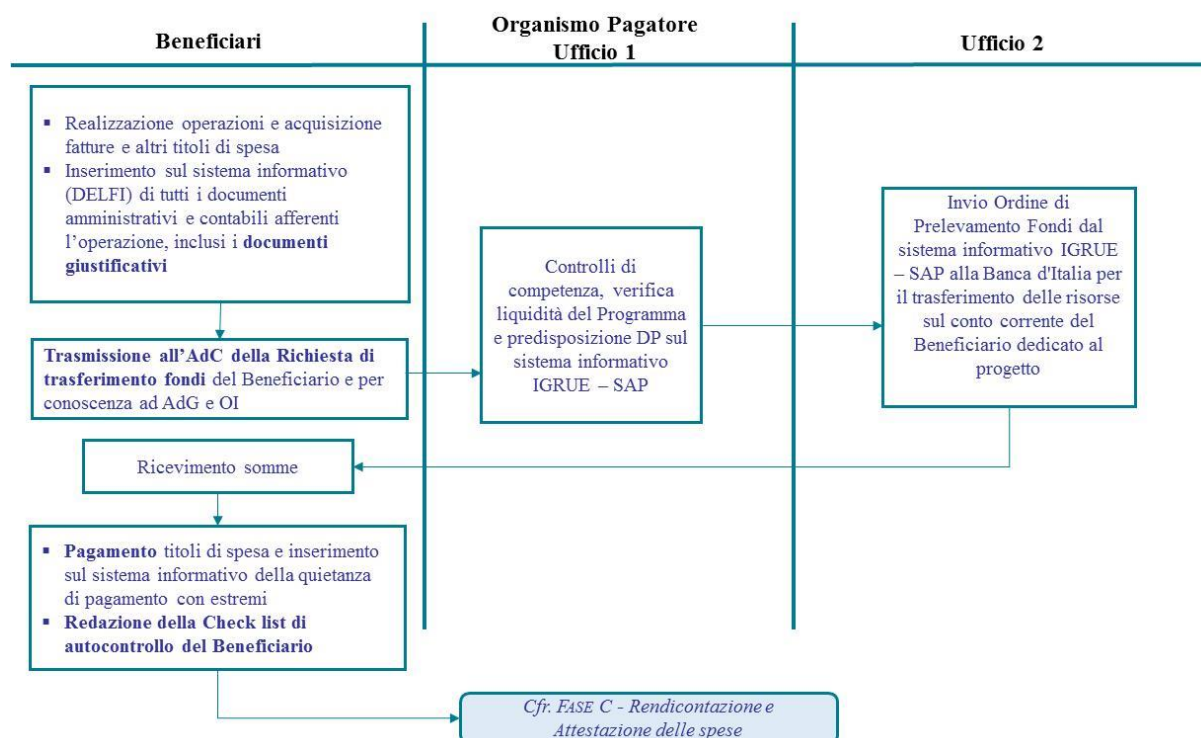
Beneficiari

Organismo Pagatore
Ufficio 1

Ufficio 2

- Realizzazione operazioni e acquisizione fatture e altri titoli di spesa
- Inserimento sul sistema informativo (DELFI) di tutti i documenti amministrativi e contabili afferenti l'operazione, inclusi i **documenti giustificativi**

**Trasmissione all'AdC della Richiesta di trasferimento fondi** del Beneficiario e per conoscenza ad AdG e OI

Controlli di competenza, verifica liquidità del Programma e predisposizione DP sul sistema informativo IGRUE – SAP

Invio Ordine di Prelevamento Fondi dal sistema informativo IGRUE – SAP alla Banca d'Italia per il trasferimento delle risorse sul conto corrente del Beneficiario dedicato al progetto

Ricevimento somme

- **Pagamento** titoli di spesa e inserimento sul sistema informativo della quietanza di pagamento con estremi
- **Redazione della Check list di autocontrollo del Beneficiario**

*Cfr. FASE C - Rendicontazione e Attestazione delle spese*